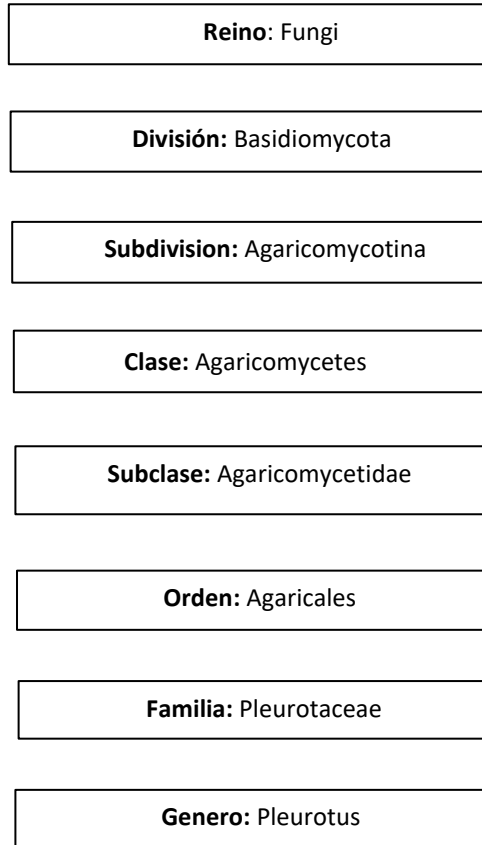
**Reino**: Fungi

**División:** Basidiomycota

**Subdivision:** Agaricomycotina

**Clase:** Agaricomycetes

**Subclase:** Agaricomycetidae

**Orden:** Agaricales

**Familia:** Pleurotaceae

**Genero:** Pleurotus